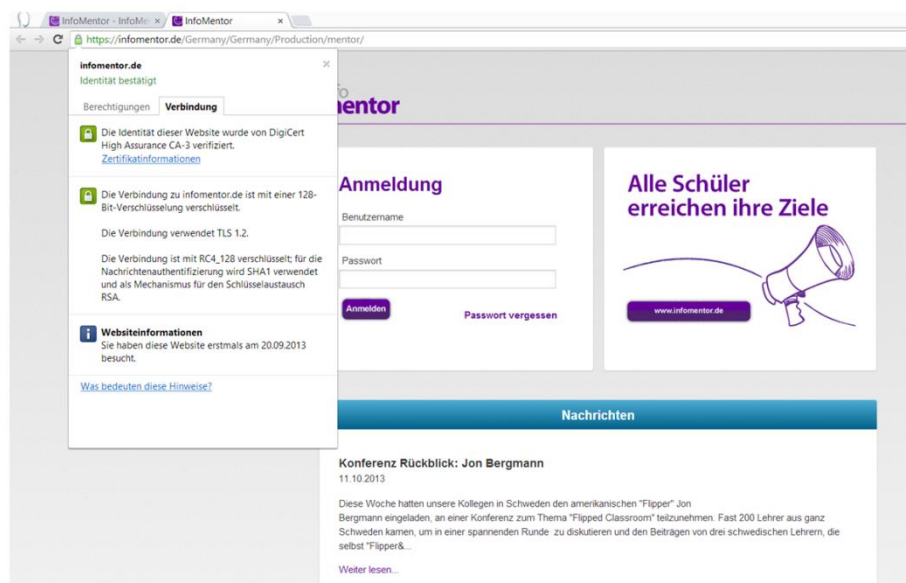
InfoMentor - InfoMe ×
InfoMentor ×
https://infomentor.de/Germany/Germany/Production/mentor/

infomentor.de
Identität bestätigt
×
Berechtigungen
Verbindung

Die Identität dieser Website wurde von DigiCert High Assurance CA-3 verifiziert.
Zertifikatinformationen

Die Verbindung zu infomentor.de ist mit einer 128-Bit-Verschlüsselung verschlüsselt.

Die Verbindung verwendet TLS 1.2.

Die Verbindung ist mit RC4_128 verschlüsselt; für die Nachrichtenauthentifizierung wird SHA1 verwendet und als Mechanismus für den Schlüsselaustausch RSA.

Websiteinformationen
Sie haben diese Website erstmals am 20.09.2013 besucht.

Was bedeuten diese Hinweise?

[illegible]entor

Anmeldung
Benutzername
Passwort
Anmelden
Passwort vergessen

Alle Schüler erreichen ihre Ziele
www.infomentor.de

Nachrichten

Konferenz Rückblick: Jon Bergmann
11.10.2013
Diese Woche hatten unsere Kollegen in Schweden den amerikanischen "Flipper" Jon Bergmann eingeladen, an einer Konferenz zum Thema "Flipped Classroom" teilzunehmen. Fast 200 Lehrer aus ganz Schweden kamen, um in einer spannenden Runde zu diskutieren und den Beiträgen von drei schwedischen Lehrern, die selbst "Flipper&...
Weiter lesen...